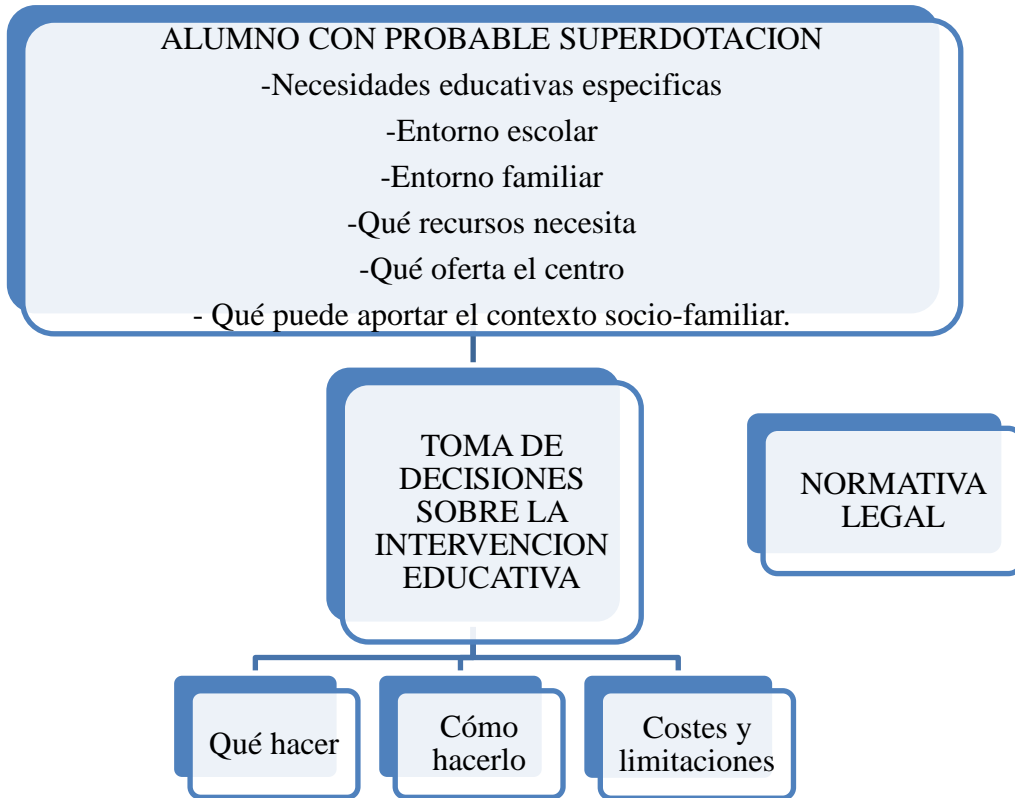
ALUMNO CON PROBABLE SUPERDOTACION
-Necesidades educativas especificas
-Entorno escolar
-Entorno familiar
-Qué recursos necesita
-Qué oferta el centro
- Qué puede aportar el contexto socio-familiar.

TOMA DE DECISIONES SOBRE LA INTERVENCION EDUCATIVA

NORMATIVA LEGAL

Qué hacer

Cómo hacerlo

Costes y limitaciones